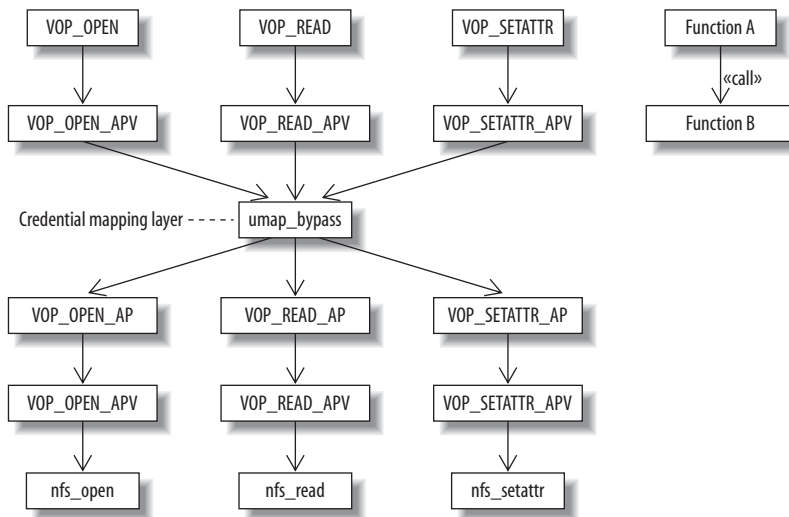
VOP_OPEN
VOP_READ
VOP_SETATTR
Function A
«call»
Function B
VOP_OPEN_APV
VOP_READ_APV
VOP_SETATTR_APV
Credential mapping layer
umap_bypass
VOP_OPEN_AP
VOP_READ_AP
VOP_SETATTR_AP
VOP_OPEN_APV
VOP_READ_APV
VOP_SETATTR_APV
nfs_open
nfs_read
nfs_setattr